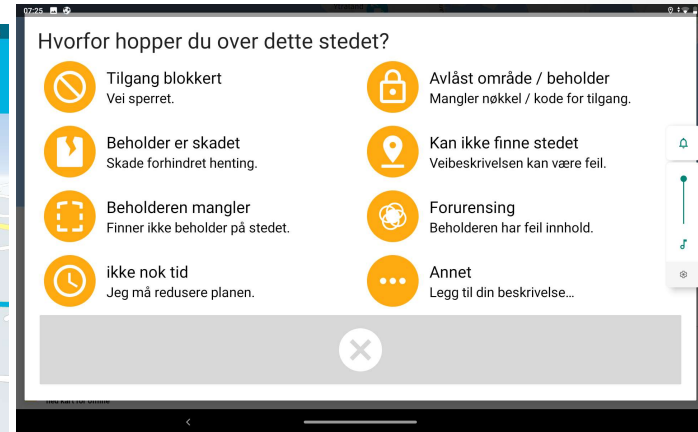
07:25

Hvorfor hopper du over dette stedet?

Tilgang blokkert
Vei sperret.

Avlåst område / beholder
Mangler nøkkel / kode for tilgang.

Beholder er skadet
Skade forhindret henting.

Kan ikke finne stedet
Veibeskrivelsen kan være feil.

Beholderen mangler
Finner ikke beholder på stedet.

Forurensing
Beholderen har feil innhold.

ikke nok tid
Jeg må redusere planen.

Annet
Legg til din beskrivelse...

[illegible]